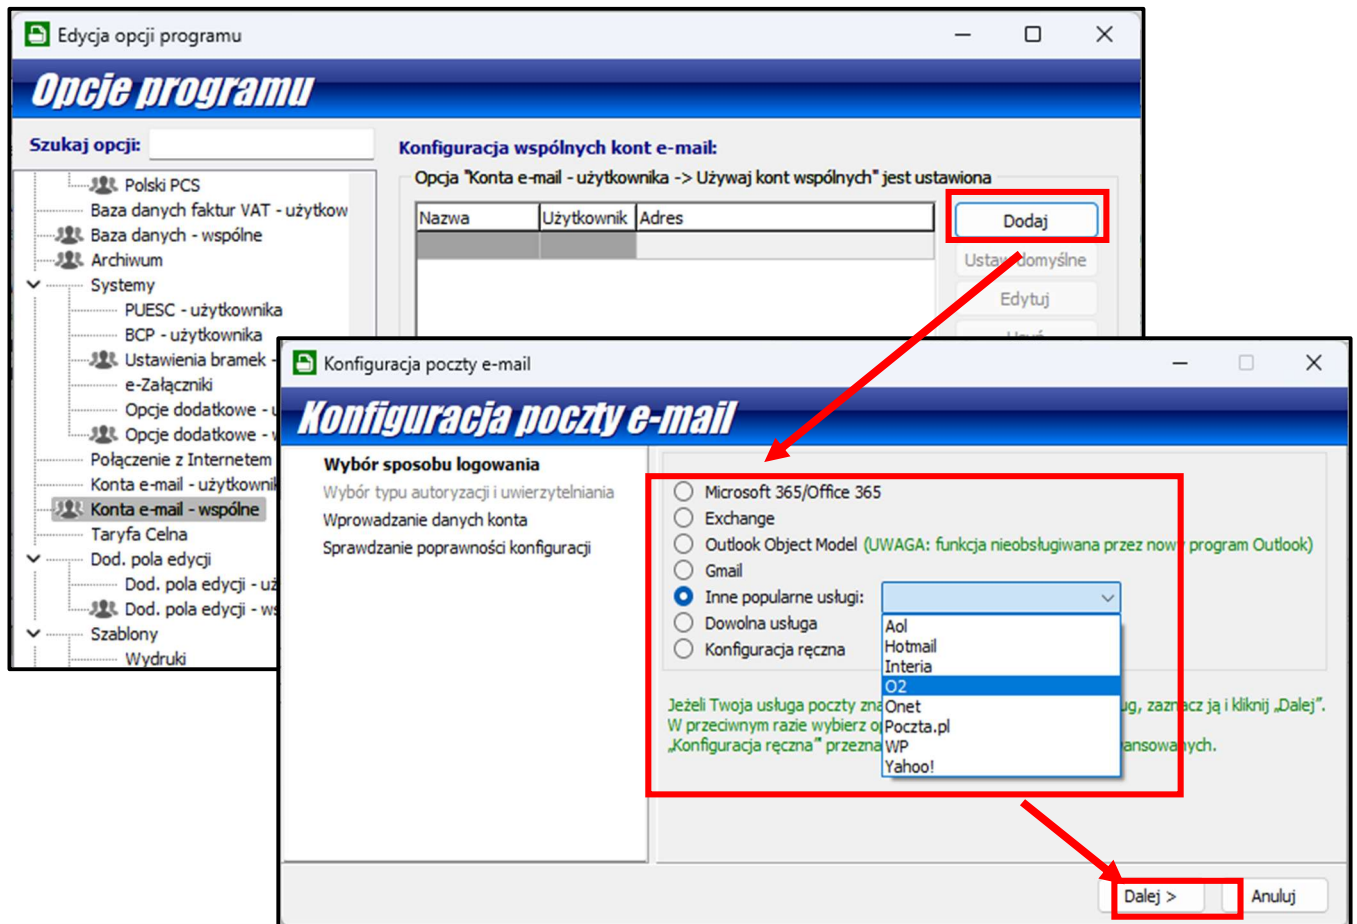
Edycja opcji programu

Opcje programu

Szukaj opcji:

Polski PCS
Baza danych faktur VAT - użytkow
Baza danych - wspólne
Archiwum
Systemy
PUESC - użytkownika
BCP - użytkownika
Ustawienia bramek
e-Załączniki
Opcje dodatkowe - u
Opcje dodatkowe - w
Połączenie z Internetem
Konta e-mail - użytkowni
Konta e-mail - wspólne
Taryfa Celna
Dod. pola edycji
Dod. pola edycji - u
Dod. pola edycji - w
Szablony
Wydruki

Konfiguracja wspólnych kont e-mail:

Opcja "Konta e-mail - użytkownika -> Używaj kont wspólnych" jest ustawiona

| Nazwa | Użytkownik | Adres |
|---|---|---|
| | | |

Dodaj
Ustaw domyślne
Edytuj

Konfiguracja poczty e-mail

Konfiguracja poczty e-mail

Wybór sposobu logowania
Wybór typu autoryzacji i uwierzytelniania
Wprowadzanie danych konta
Sprawdzanie poprawności konfiguracji

Microsoft 365/Office 365
Exchange
Outlook Object Model (UWAGA: funkcja nieobsługiwana przez now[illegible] program Outlook)
Gmail
Inne popularne usługi:
Dowolna usługa
Konfiguracja ręczna

Aol
Hotmail
Interia
O2
Onet
Poczta.pl
WP
Yahoo!

Jeżeli Twoja usługa poczty zna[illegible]ug, zaznacz ją i kliknij „Dalej”.
W przeciwnym razie wybierz o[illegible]
„Konfiguracja ręczna” przezna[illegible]ansowanych.

Dalej >
Anuluj